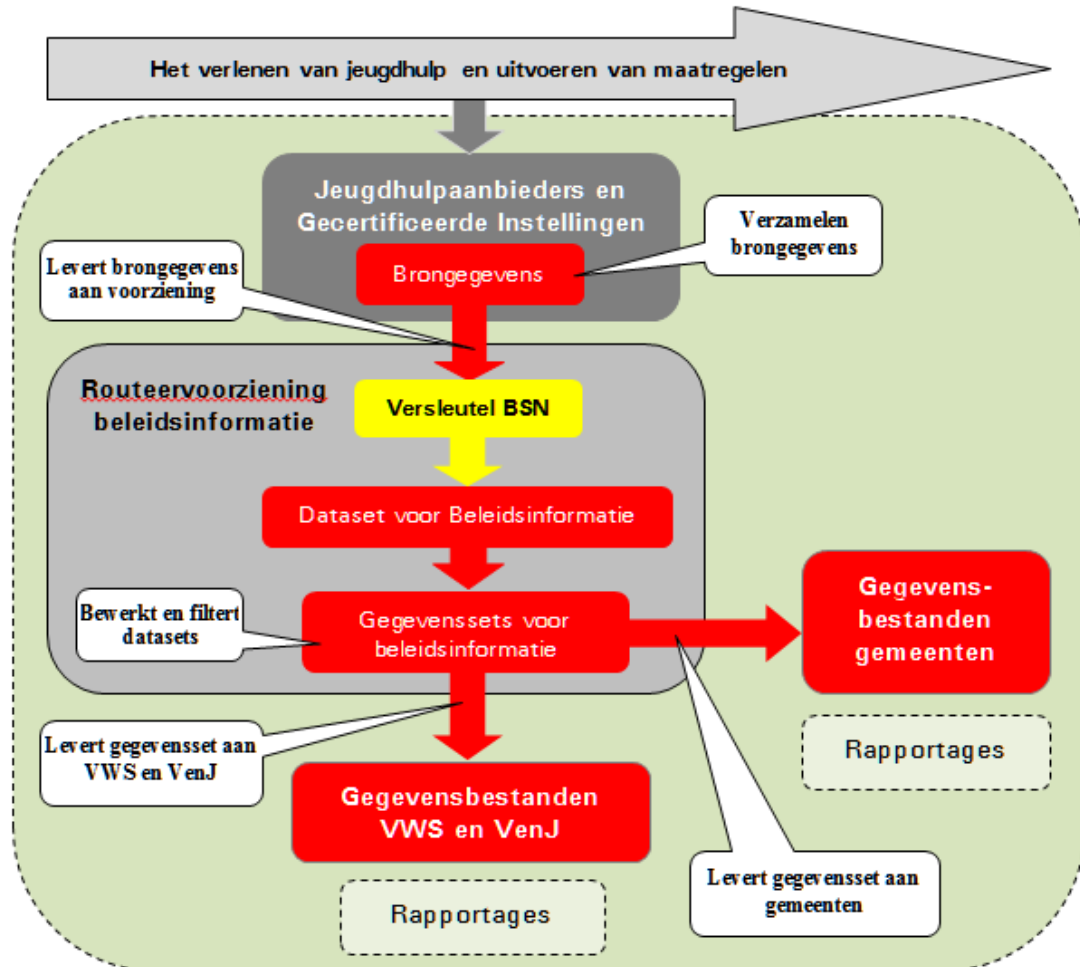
Het verlenen van jeugdhulp en uitvoeren van maatregelen

Jeugdhulpaanbieders en Gecertificeerde Instellingen

Verzamelen brongegevens

Levert brongegevens aan voorziening

Brongegevens

Routeervoorziening beleidsinformatie

Versleutel BSN

Dataset voor Beleidsinformatie

Bewerkt en filtert datasets

Gegevenssets voor beleidsinformatie

Gegevens-bestanden gemeenten

Rapportages

Levert gegevensset aan VWS en VenJ

Gegevensbestanden VWS en VenJ

Levert gegevensset aan gemeenten

Rapportages